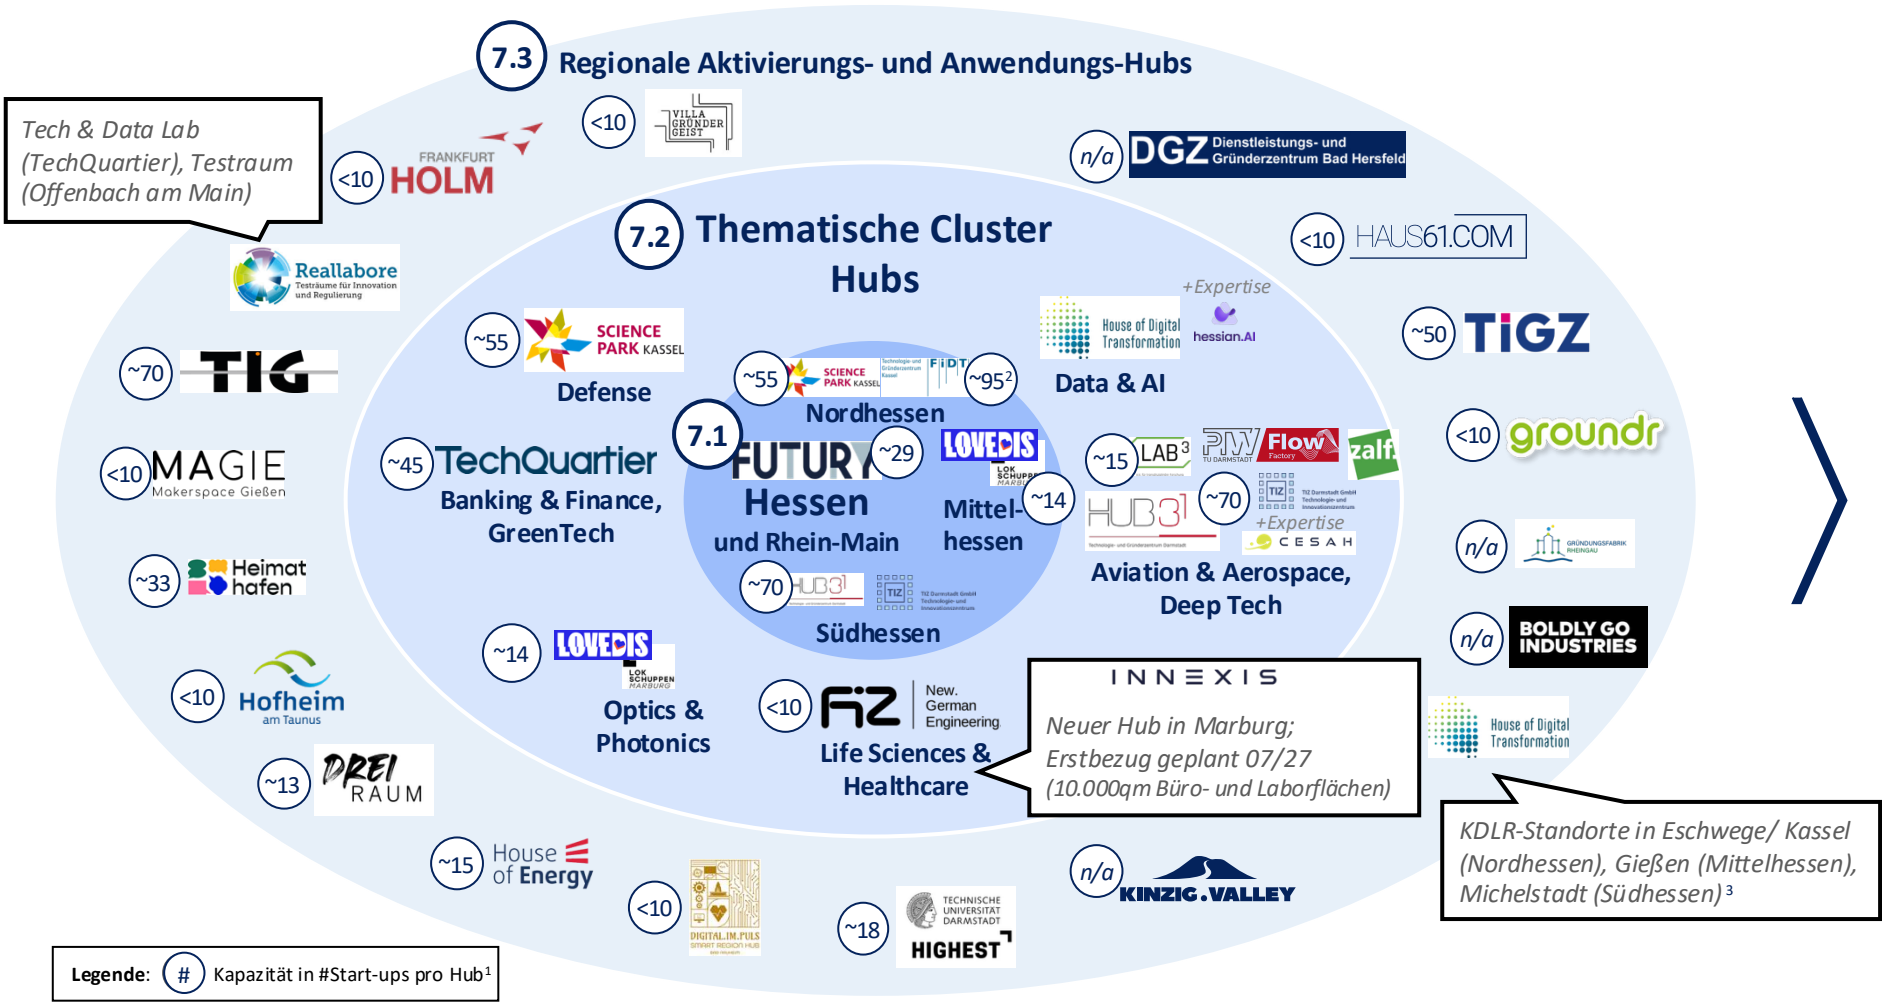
7.3 Regionale Aktivierungs- und Anwendungs-Hubs

Tech & Data Lab (TechQuartier), Testraum (Offenbach am Main)

<10 FRANKFURT HOLM

<10 VILLA GRÜNDER GEIST

n/a DGZ Dienstleistungs- und Gründerzentrum Bad Hersfeld

<10 HAUS61.COM

~50 TIGZ

<10 groundr

n/a GRÜNDUNGSFABRIK RHEINGAU

n/a BOLDLY GO INDUSTRIES

House of Digital Transformation

KDLR-Standorte in Eschwege/ Kassel (Nordhessen), Gießen (Mittelhessen), Michelstadt (Südhessen)$^3$

n/a KINZIG.VALLEY

~18 TECHNISCHE UNIVERSITÄT DARMSTADT HIGHEST

<10 DIGITAL.IM.PULS SMART REGION HUB

~15 House of Energy

~13 DREI RAUM

<10 Hofheim am Taunus

~33 Heimat hafen

<10 MAGIE Makerspace Gießen

~70 TIG

Reallabore Testräume für Innovation und Regulierung

7.2 Thematische Cluster Hubs

~55 SCIENCE PARK KASSEL
Defense

~45 TechQuartier
Banking & Finance, GreenTech

+Expertise
House of Digital Transformation
hessian.AI
Data & AI

~15 LAB$^3$
PIW TU DARMSTADT
Flow Factory
zalf
~70 TIZ
HUB31
+Expertise
CESAH
Aviation & Aerospace, Deep Tech

~14 LOVEDIS LOK SCHUPPEN MARBURG
Optics & Photonics

<10 FiZ New. German Engineering
Life Sciences & Healthcare

INNEXIS
Neuer Hub in Marburg; Erstbezug geplant 07/27 (10.000qm Büro- und Laborflächen)

~55 SCIENCE PARK KASSEL FiDT ~95$^2$
Nordhessen

7.1 FUTURY ~29
Hessen und Rhein-Main

LOVEDIS LOK SCHUPPEN MARBURG ~14
Mittelhessen

~70 HUB31 TIZ
Südhessen

Legende: # Kapazität in #Start-ups pro Hub$^1$